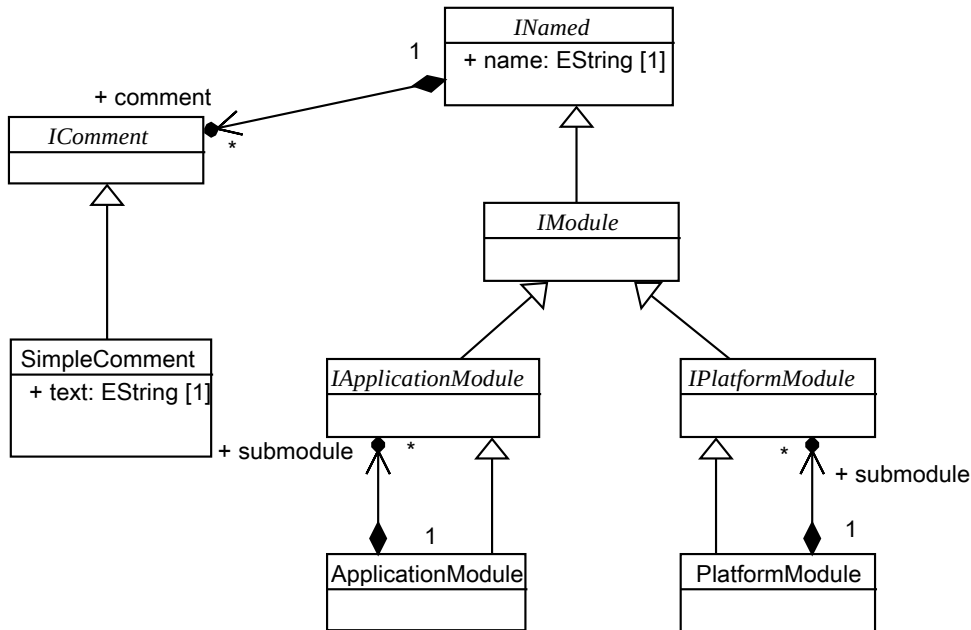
INamed
+ name: EString [1]

1

+ comment

*

IComment

IModule

SimpleComment
+ text: EString [1]

IApplicationModule

IPlatformModule

+ submodule

*

*

+ submodule

1

1

ApplicationModule

PlatformModule